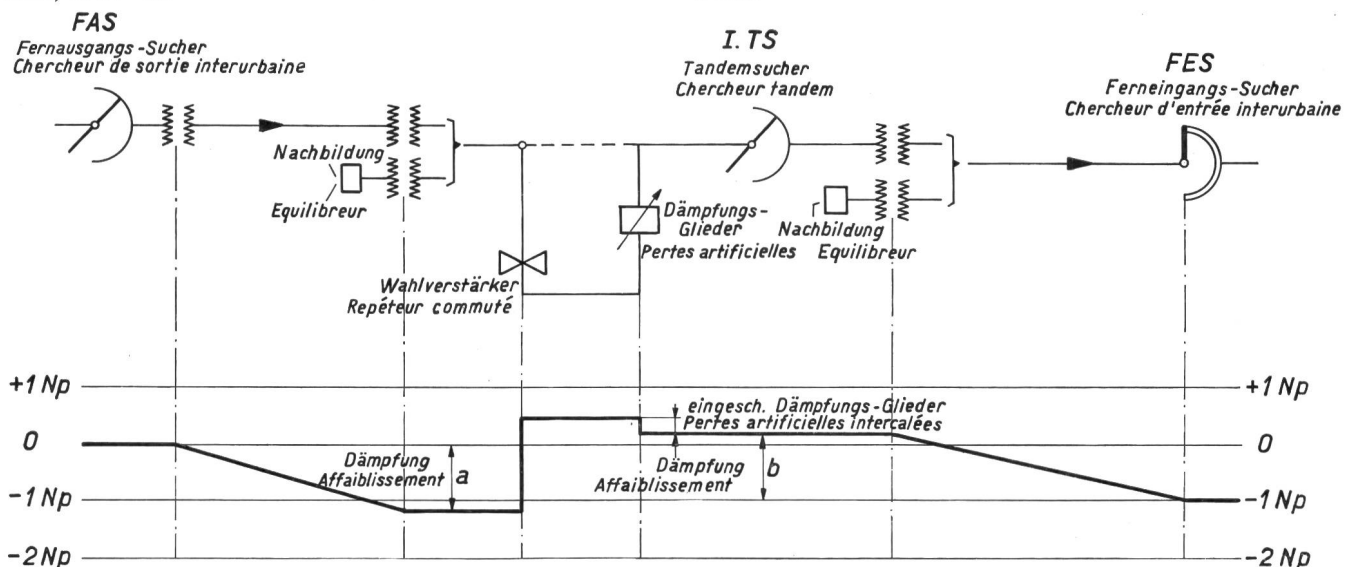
FAS
Fernausgangs-Sucher
Chercheur de sortie interurbaine

I. TS
Tandemsucher
Chercheur tandem

FES
Ferneingangs-Sucher
Chercheur d'entrée interurbaine

Nachbildung
Equilibreur

Dämpfungs-Glieder
Pertes artificielles

Nachbildung
Equilibreur

Wahlverstärker
Repéteur commuté

+1 Np
0
-1 Np
-2 Np

eingesch. Dämpfungs-Glieder
Pertes artificielles intercalées

Dämpfung
Affaiblissement
a

Dämpfung
Affaiblissement
b

+1 Np
0
-1 Np
-2 Np